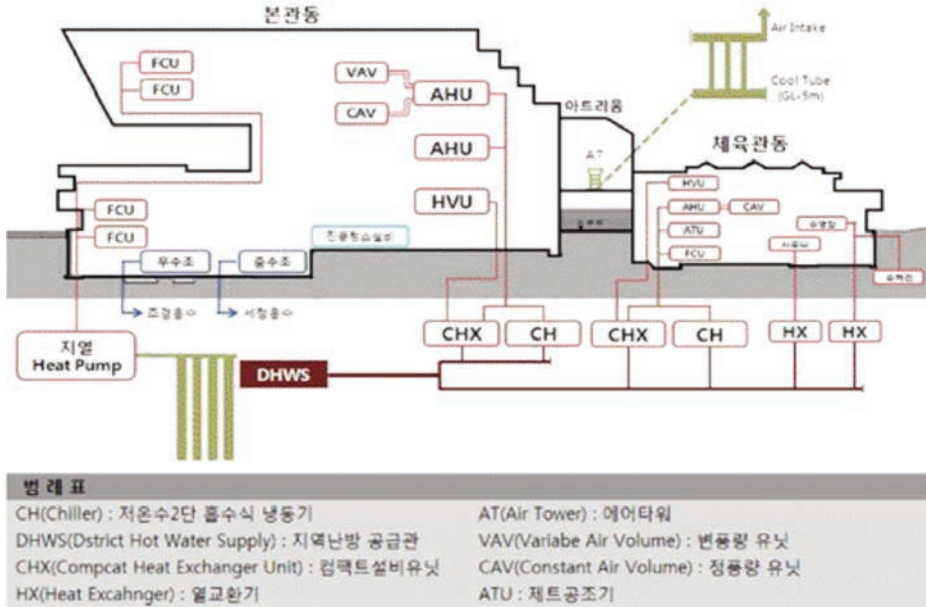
본관동

FCU
FCU
VAV
CAV
AHU
AHU
HVU
아트리움
Air Intake
Cool Tube (GL-5m)
AT
체육관동
HVU
AHU
CAV
ATU
FCU
수영장
샤워실
FCU
FCU
진공청소설비
우수조
중수조
조경용수
세정용수
수처리
CHX
CH
CHX
CH
HX
HX
지열
Heat Pump
DHWS

범 례 표
CH(Chiller) : 저온수2단 흡수식 냉동기
DHWS(Dstrict Hot Water Supply) : 지역난방 공급관
CHX(Compcat Heat Exchanger Unit) : 컴팩트설비유닛
HX(Heat Excahnger) : 열교환기
AT(Air Tower) : 에어타워
VAV(Variabe Air Volume) : 변풍량 유닛
CAV(Constant Air Volume) : 정풍량 유닛
ATU : 제트공조기